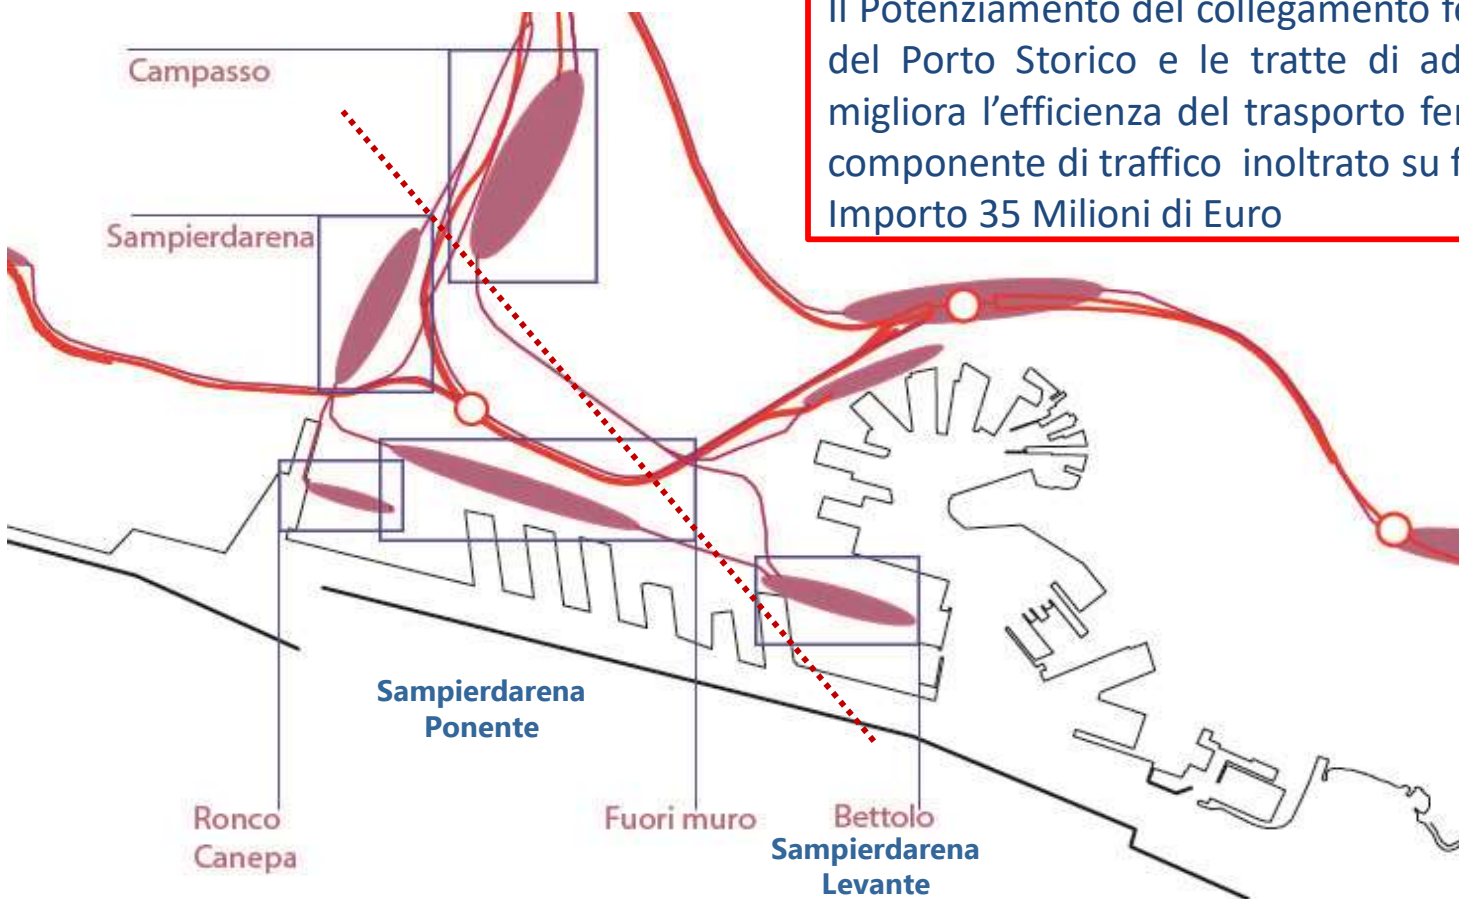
Il Potenziamento del collegamento f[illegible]
del Porto Storico e le tratte di ad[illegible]
migliora l'efficienza del trasporto fe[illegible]
componente di traffico inoltrato su f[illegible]
Importo 35 Milioni di Euro

Campasso

Sampierdarena

Sampierdarena
Ponente

Ronco
Canepa

Fuori muro

Bettolo
Sampierdarena
Levante